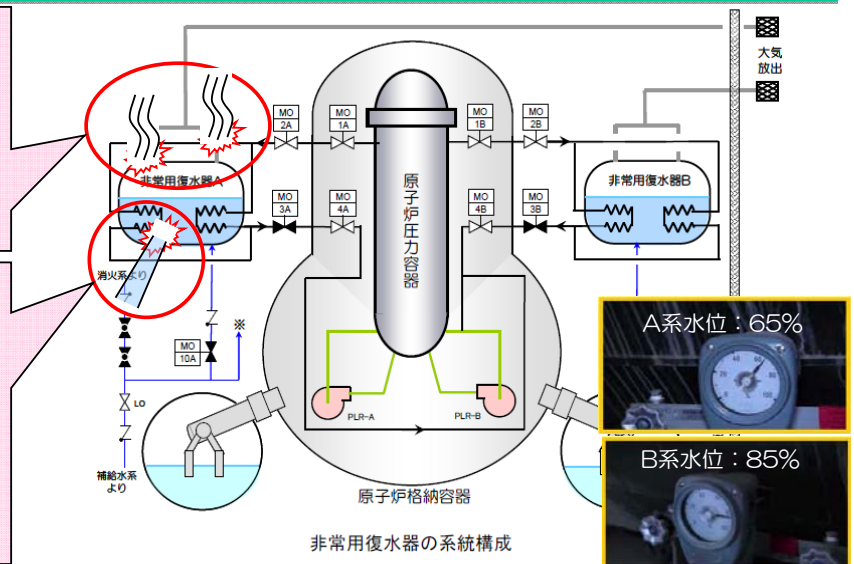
大気放出

MO 2A

MO 1A

MO 1B

MO 2B

非常用復水器A

非常用復水器B

MO 3A

MO 4A

MO 4B

MO 3B

原子炉圧力容器

消火系より

MO 10A

※

LO

補給水系より

PLR-A

PLR-B

原子炉格納容器

非常用復水器の系統構成

A系水位：65%

B系水位：85%